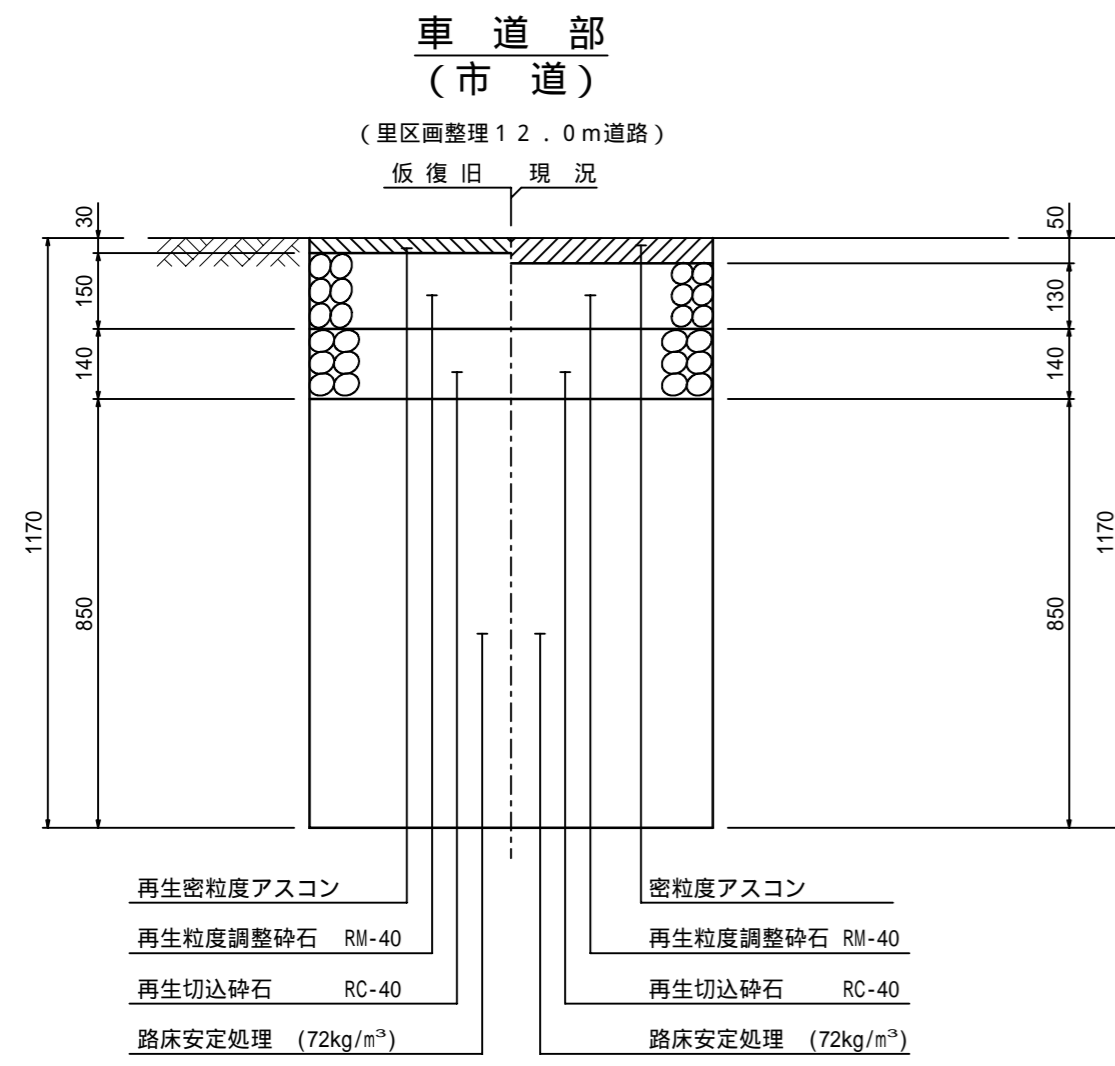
車 道 部
(市 道)

(里区画整理12.0m道路)

仮復旧 現 況

30
150
140
850
1170

50
130
140
850
1170

再生密粒度アスコン
再生粒度調整砕石 RM-40
再生切込砕石 RC-40
路床安定処理 (72kg/m³)

密粒度アスコン
再生粒度調整砕石 RM-40
再生切込砕石 RC-40
路床安定処理 (72kg/m³)